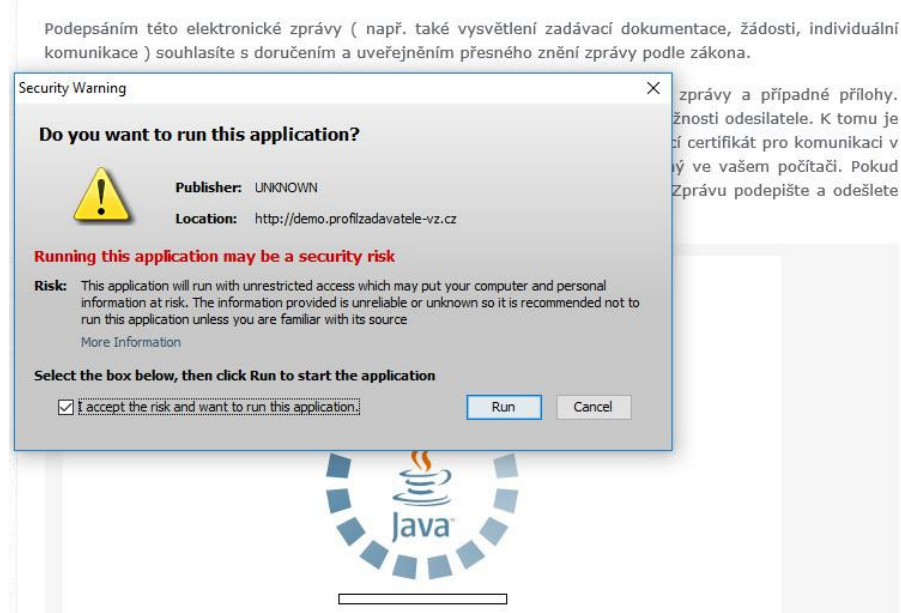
Podepsáním této elektronické zprávy ( např. také vysvětlení zadávací dokumentace, žádosti, individuální komunikace ) souhlasíte s doručením a uveřejněním přesného znění zprávy podle zákona.

zprávy a případné přílohy. žnosti odesilatele. K tomu je cí certifikát pro komunikaci v ý ve vašem počítači. Pokud Zprávu podepište a odešlete

Security Warning

Do you want to run this application?

Publisher: UNKNOWN

Location: http://demo.profilzadavatele-vz.cz

Running this application may be a security risk

Risk: This application will run with unrestricted access which may put your computer and personal information at risk. The information provided is unreliable or unknown so it is recommended not to run this application unless you are familiar with its source

More Information

Select the box below, then click Run to start the application

I accept the risk and want to run this application.

Run

Cancel

Java